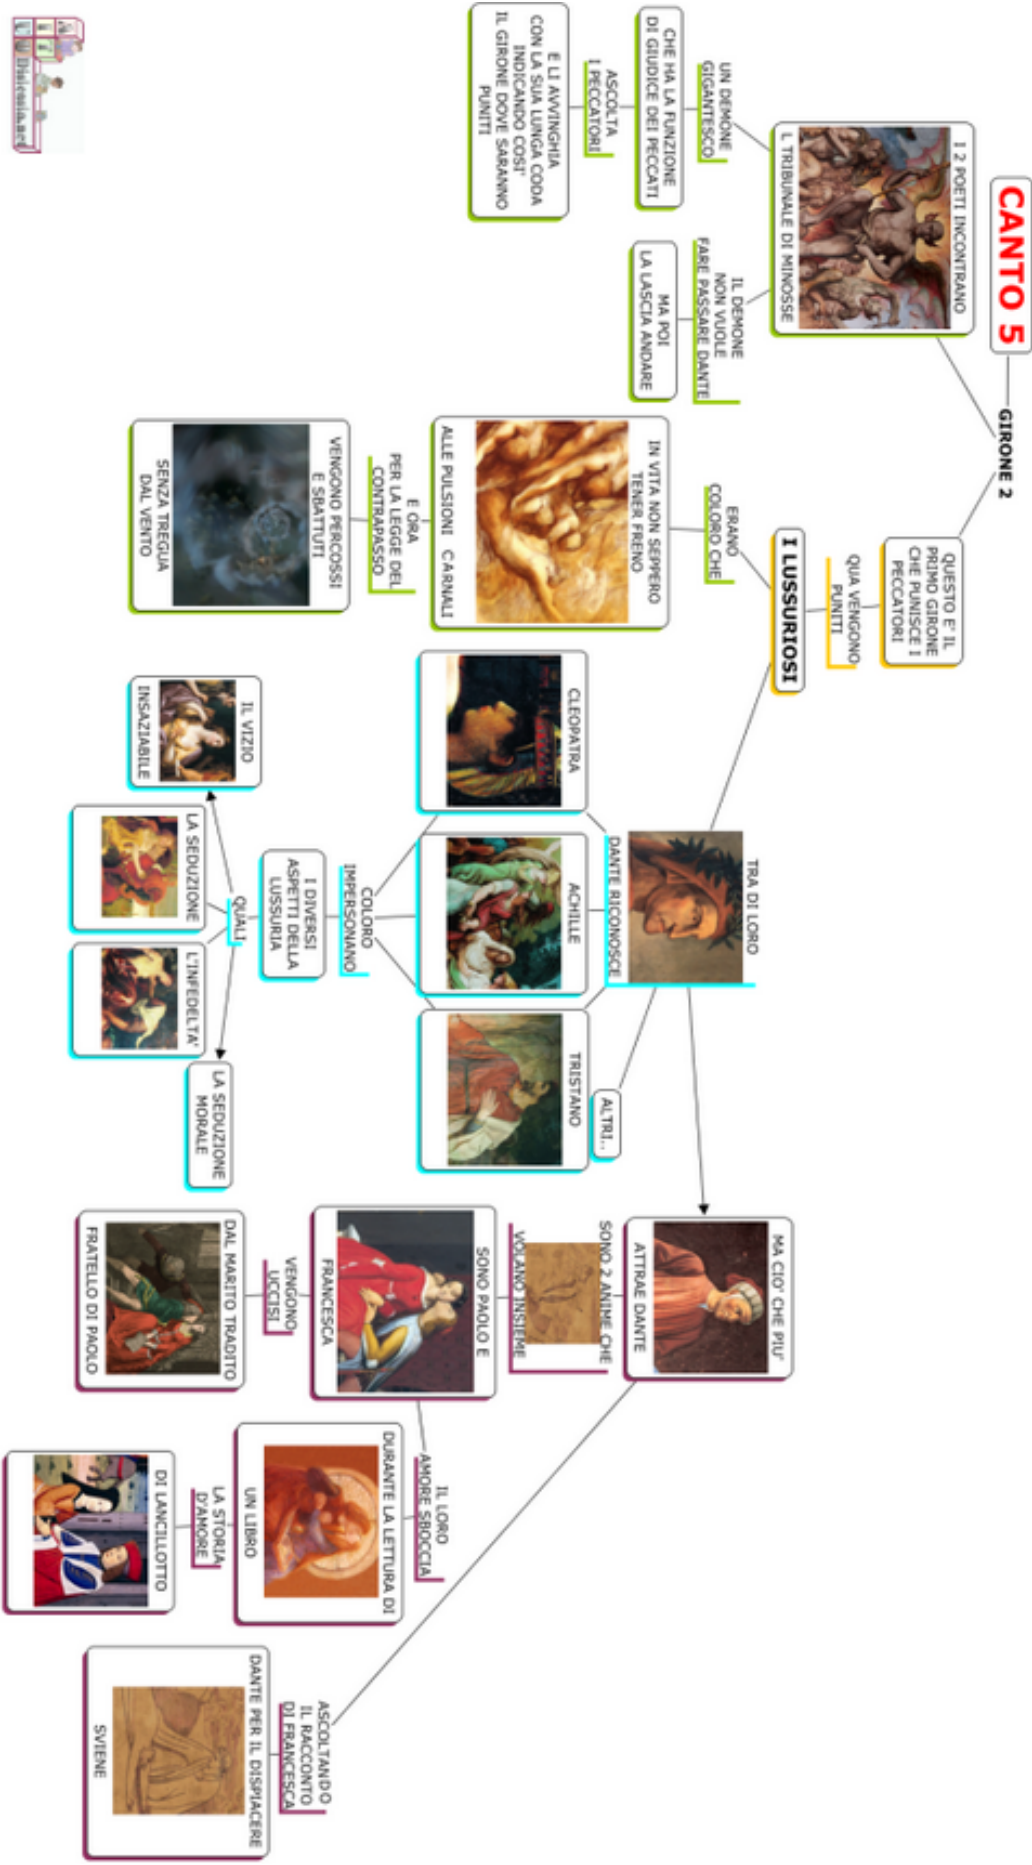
CANTO 5

GIRONE 2

I 2 POETI INCONTRANO
L TRIBUNALE DI MINOSSE

UN DEMONE GIGANTESCO

CHE HA LA FUNZIONE DI GIUDICE DEI PECCATI

ASCOLTA I PECCATORI

E LI AVVINGHIA CON LA SUA LUNGA CODA INDICANDO COSI' IL GIRONE DOVE SARANNO PUNITI

IL DEMONE NON VUOLE FARE PASSARE DANTE

MA POI LA LASCIA ANDARE

QUESTO E' IL PRIMO GIRONE CHE PUNISCE I PECCATORI

QUA VENGONO PUNITI

I LUSSURIOSI

ERANO COLORO CHE

IN VITA NON SEPPERO TENER FRENO ALLE PULSIONI CARNALI

E ORA PER LA LEGGE DEL CONTRAPASSO

VENGONO PERCOSSI E SBATTUTI SENZA TREGUA DAL VENTO

TRA DI LORO DANTE RICONOSCE

CLEOPATRA

ACHILLE

TRISTANO

ALTRI..

COLORO IMPERSONANO

I DIVERSI ASPETTI DELLA LUSSURIA

QUALI

IL VIZIO INSAZIABILE

LA SEDUZIONE

L'INFEDELTA'

LA SEDUZIONE MORALE

MA CIO' CHE PIU' ATTRAE DANTE

SONO 2 ANIME CHE VOLANO INSIEME

SONO PAOLO E FRANCESCA

VENGONO UCCISI

DAL MARITO TRADITO FRATELLO DI PAOLO

IL LORO AMORE SBOCCIA

DURANTE LA LETTURA DI UN LIBRO

LA STORIA D'AMORE

DI LANCILLOTTO

ASCOLTANDO IL RACCONTO DI FRANCESCA

DANTE PER IL DISPIACERE SVIENE